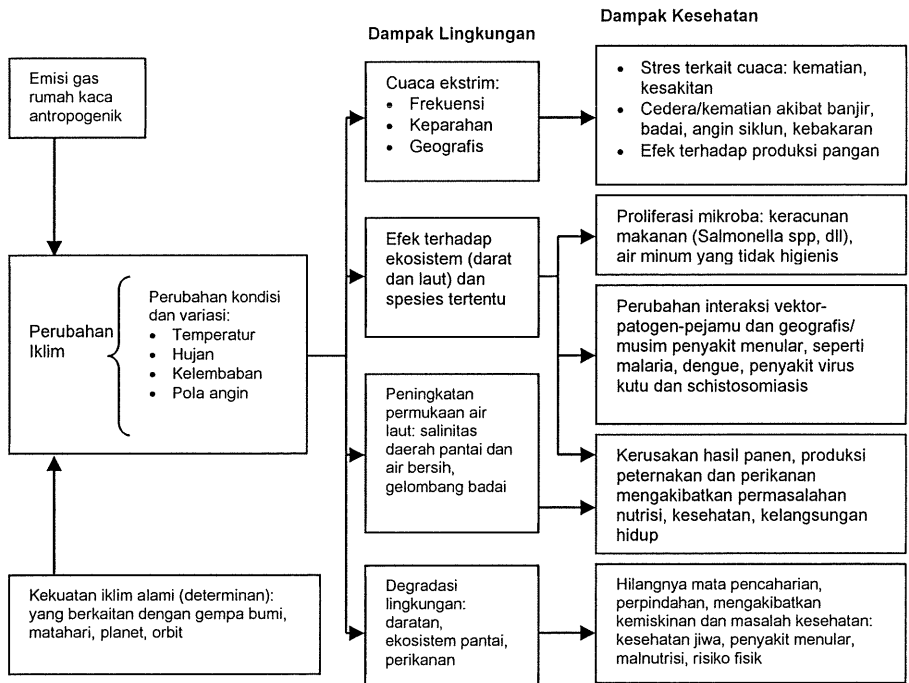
Dampak Lingkungan

Dampak Kesehatan

Emisi gas rumah kaca antropogenik

Perubahan Iklim

Perubahan kondisi dan variasi:
• Temperatur
• Hujan
• Kelembaban
• Pola angin

Kekuatan iklim alami (determinan): yang berkaitan dengan gempa bumi, matahari, planet, orbit

Cuaca ekstrim:
• Frekuensi
• Keparahan
• Geografis

Efek terhadap ekosistem (darat dan laut) dan spesies tertentu

Peningkatan permukaan air laut: salinitas daerah pantai dan air bersih, gelombang badai

Degradasi lingkungan: daratan, ekosistem pantai, perikanan

• Stres terkait cuaca: kematian, kesakitan
• Cedera/kematian akibat banjir, badai, angin siklun, kebakaran
• Efek terhadap produksi pangan

Proliferasi mikroba: keracunan makanan (Salmonella spp, dll), air minum yang tidak higienis

Perubahan interaksi vektor-patogen-pejamu dan geografis/ musim penyakit menular, seperti malaria, dengue, penyakit virus kutu dan schistosomiasis

Kerusakan hasil panen, produksi peternakan dan perikanan mengakibatkan permasalahan nutrisi, kesehatan, kelangsungan hidup

Hilangnya mata pencaharian, perpindahan, mengakibatkan kemiskinan dan masalah kesehatan: kesehatan jiwa, penyakit menular, malnutrisi, risiko fisik